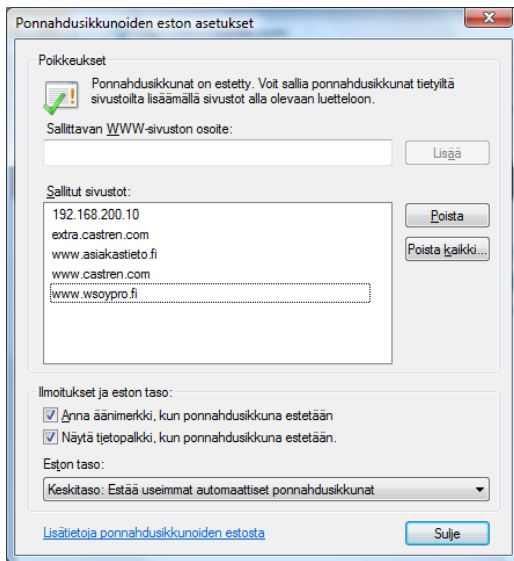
Ponnahdusikkunoiden eston asetukset

Poikkeukset

Ponnahdusikkunat on estetty. Voit sallia ponnahdusikkunat tietyiltä sivustoilta lisäämällä sivustot alla olevaan luetteloon.

Sallittavan WWW-sivuston osoite:

Lisää

Sallitut sivustot:

192.168.200.10
extra.castren.com
www.asiakastieto.fi
www.castren.com
www.wsoypro.fi

Poista

Poista kaikki...

Ilmoitukset ja eston taso:

Anna äänimerkki, kun ponnahdusikkuna estetään

Näytä tietopalkki, kun ponnahdusikkuna estetään.

Eston taso:

Keskitaso: Estää useimmat automaattiset ponnahdusikkunat

Lisätietoja ponnahdusikkunoiden estosta

Sulje